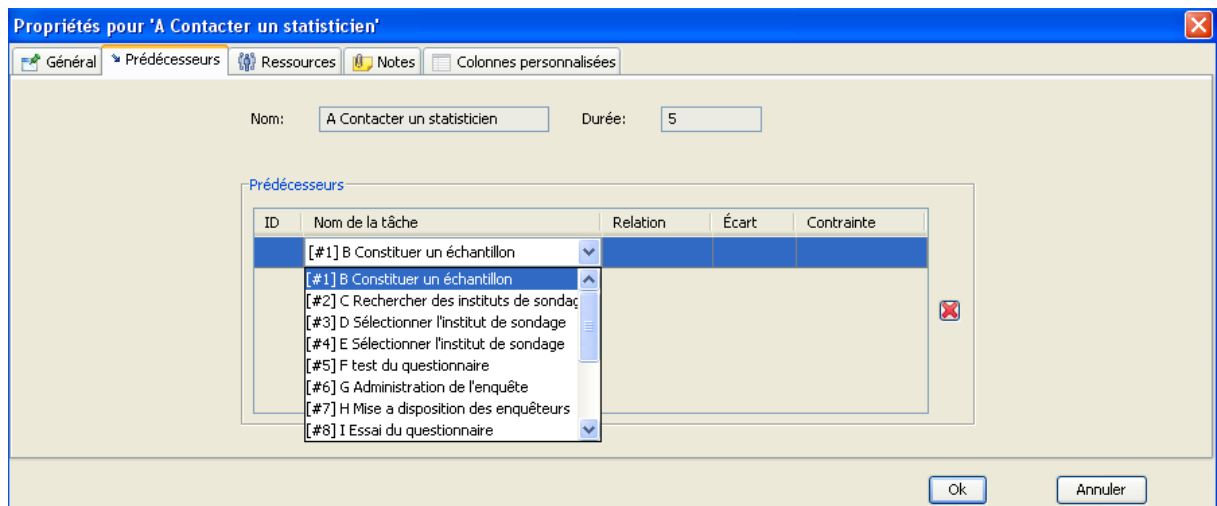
Propriétés pour 'A Contacter un statisticien'

Général | Prédécesseurs | Ressources | Notes | Colonnes personnalisées

Nom: A Contacter un statisticien Durée: 5

Prédécesseurs

| ID | Nom de la tâche | Relation | Écart | Contrainte |
|---|---|---|---|---|
| | [#1] B Constituer un échantillon | | | |

[#1] B Constituer un échantillon
[#2] C Rechercher des instituts de sondag
[#3] D Sélectionner l'institut de sondage
[#4] E Sélectionner l'institut de sondage
[#5] F test du questionnaire
[#6] G Administration de l'enquête
[#7] H Mise a disposition des enquêteurs
[#8] I Essai du questionnaire

Ok Annuler